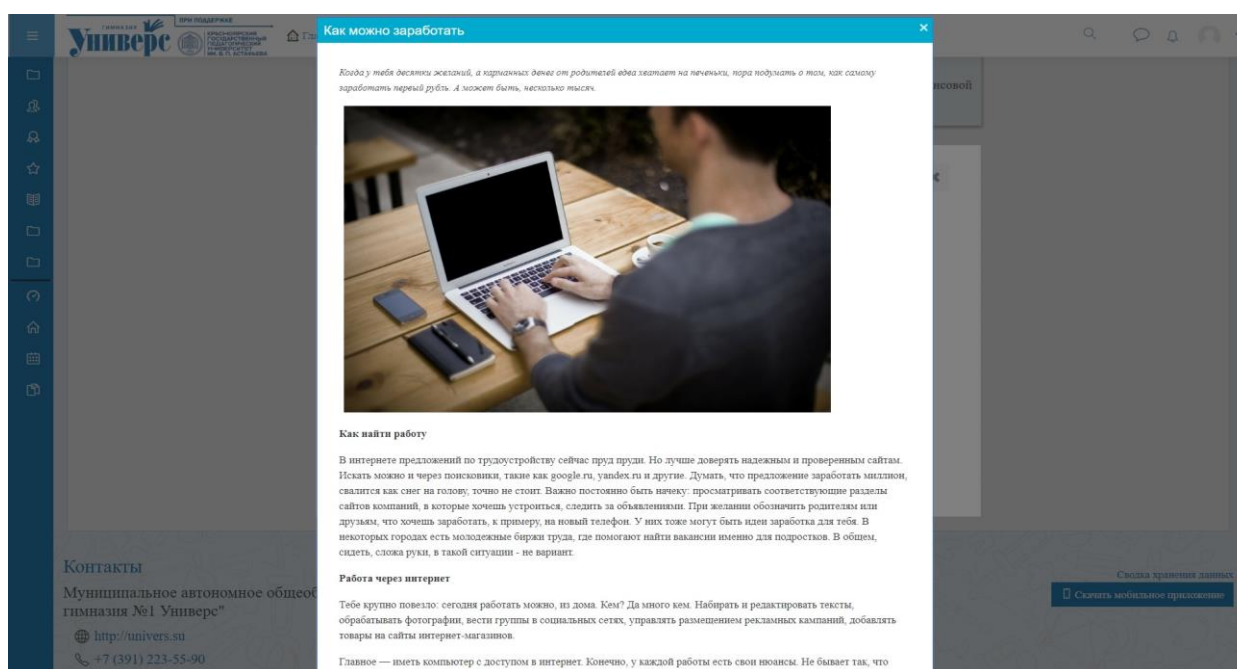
Универс

ПРИ ПОДДЕРЖКЕ

КРАСНОЯРСКИЙ ГОСУДАРСТВЕННЫЙ ПЕДАГОГИЧЕСКИЙ УНИВЕРСИТЕТ ИМ. В.П. АСТАФЬЕВА

Как можно заработать

Когда у тебя десятки желаний, а карманных денег от родителей едва хватает на печеньки, пора подумать о том, как самому заработать первый рубль. А может быть, несколько тысяч.

Как найти работу

В интернете предложений по трудоустройству сейчас пруд пруди. Но лучше доверять надежным и проверенным сайтам. Искать можно и через поисковики, такие как google.ru, yandex.ru и другие. Думать, что предложение заработать миллион, свалится как снег на голову, точно не стоит. Важно постоянно быть начеку: просматривать соответствующие разделы сайтов компаний, в которые хочешь устроиться, следить за объявлениями. При желании обозначить родителям или друзьям, что хочешь заработать, к примеру, на новый телефон. У них тоже могут быть идеи заработка для тебя. В некоторых городах есть молодежные биржи труда, где помогают найти вакансии именно для подростков. В общем, сидеть, сложа руки, в такой ситуации - не вариант.

Работа через интернет

Тебе крупно повезло: сегодня работать можно, из дома. Кем? Да много кем. Набирать и редактировать тексты, обрабатывать фотографии, вести группы в социальных сетях, управлять размещением рекламных кампаний, добавлять товары на сайты интернет-магазинов.

Главное — иметь компьютер с доступом в интернет. Конечно, у каждой работы есть свои нюансы. Не бывает так, что

нсовой

Контакты

Муниципальное автономное общеоб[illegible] гимназия №1 Универс"

http://univers.su

+7 (391) 223-55-90

Сводка хранения данных

Скачать мобильное приложение